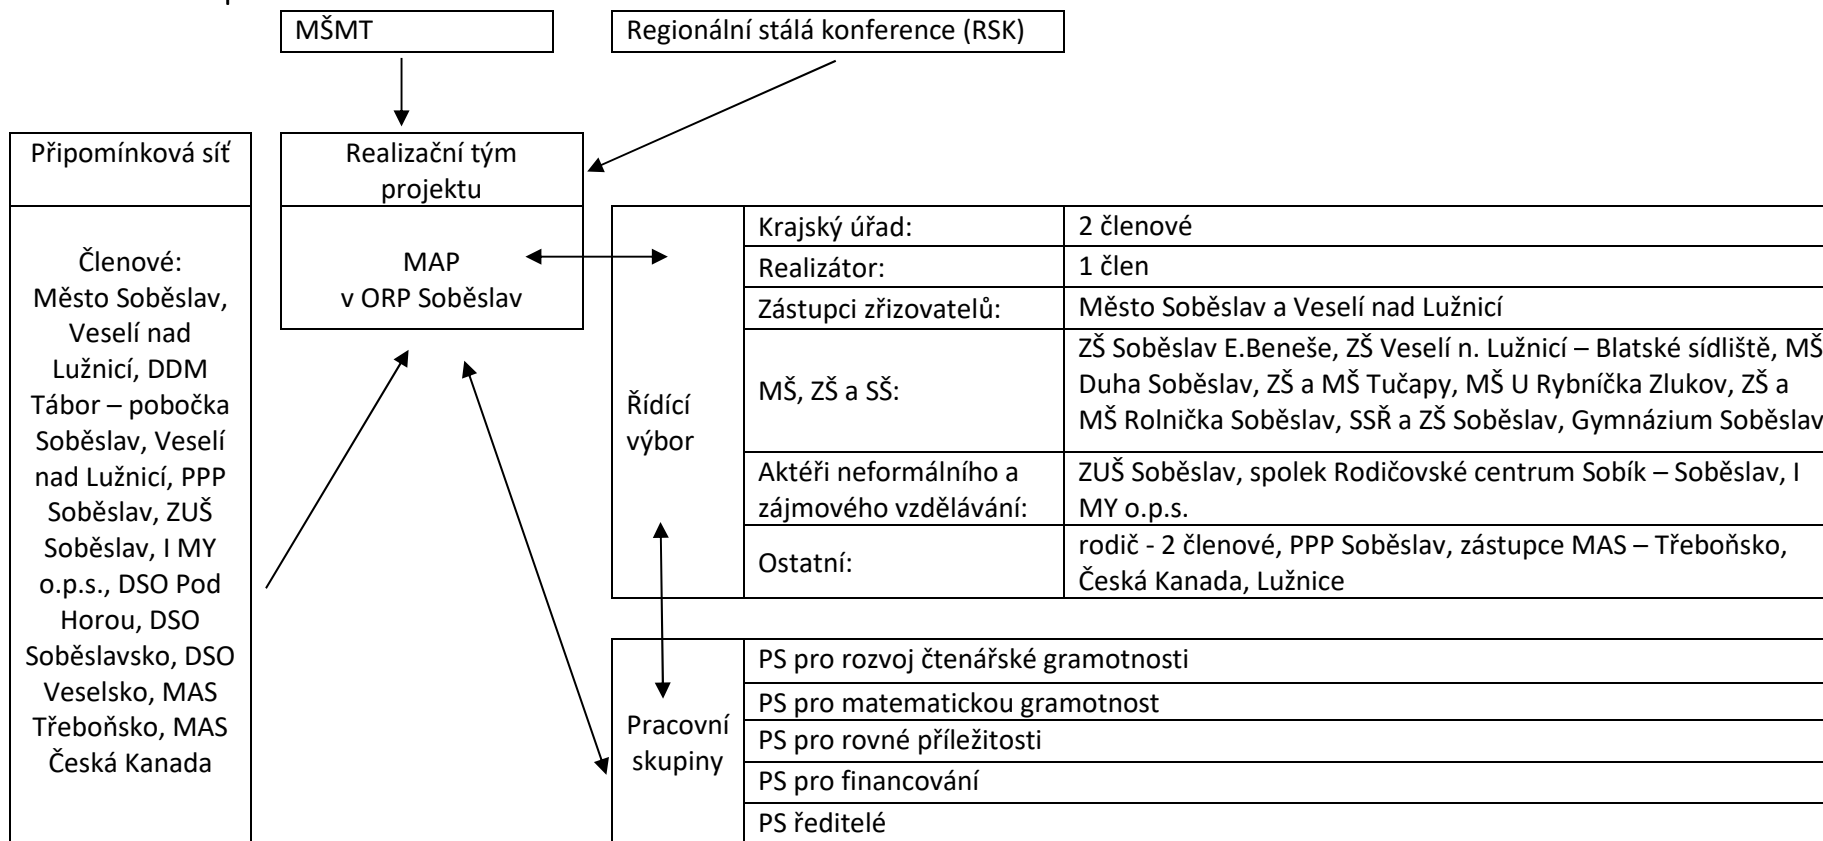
MŠMT

Regionální stálá konference (RSK)

Připomínková síť

Členové: Město Soběslav, Veselí nad Lužnicí, DDM Tábor – pobočka Soběslav, Veselí nad Lužnicí, PPP Soběslav, ZUŠ Soběslav, I MY o.p.s., DSO Pod Horou, DSO Soběslavsko, DSO Veselsko, MAS Třeboňsko, MAS Česká Kanada

Realizační tým projektu

MAP v ORP Soběslav

Řídící výbor

| Krajský úřad: | 2 členové |
|---|---|
| Realizátor: | 1 člen |
| Zástupci zřizovatelů: | Město Soběslav a Veselí nad Lužnicí |
| MŠ, ZŠ a SŠ: | ZŠ Soběslav E.Beneše, ZŠ Veselí n. Lužnicí – Blatské sídliště, MŠ Duha Soběslav, ZŠ a MŠ Tučapy, MŠ U Rybníčka Zlukov, ZŠ a MŠ Rolnička Soběslav, SSŘ a ZŠ Soběslav, Gymnázium Soběslav |
| Aktéři neformálního a zájmového vzdělávání: | ZUŠ Soběslav, spolek Rodičovské centrum Sobík – Soběslav, I MY o.p.s. |
| Ostatní: | rodič - 2 členové, PPP Soběslav, zástupce MAS – Třeboňsko, Česká Kanada, Lužnice |

Pracovní skupiny

| PS pro rozvoj čtenářské gramotnosti |
|---|
| PS pro matematickou gramotnost |
| PS pro rovné příležitosti |
| PS pro financování |
| PS ředitelé |